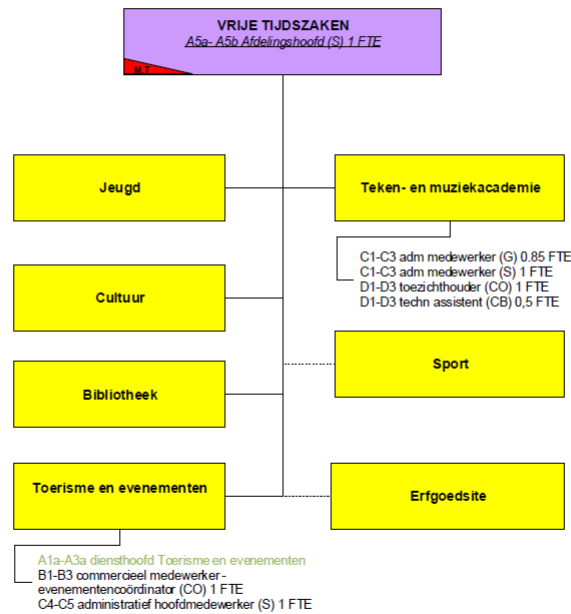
VRIJE TIJDSZAKEN
A5a- A5b Afdelingshoofd (S) 1 FTE
MT

Jeugd

Teken- en muziekacademie

C1-C3 adm medewerker (G) 0.85 FTE
C1-C3 adm medewerker (S) 1 FTE
D1-D3 toezichthouder (CO) 1 FTE
D1-D3 techn assistent (CB) 0,5 FTE

Cultuur

Sport

Bibliotheek

Toerisme en evenementen

Erfgoedsite

A1a-A3a diensthoofd Toerisme en evenementen
B1-B3 commercieel medewerker - evenementencoördinator (CO) 1 FTE
C4-C5 administratief hoofdmedewerker (S) 1 FTE